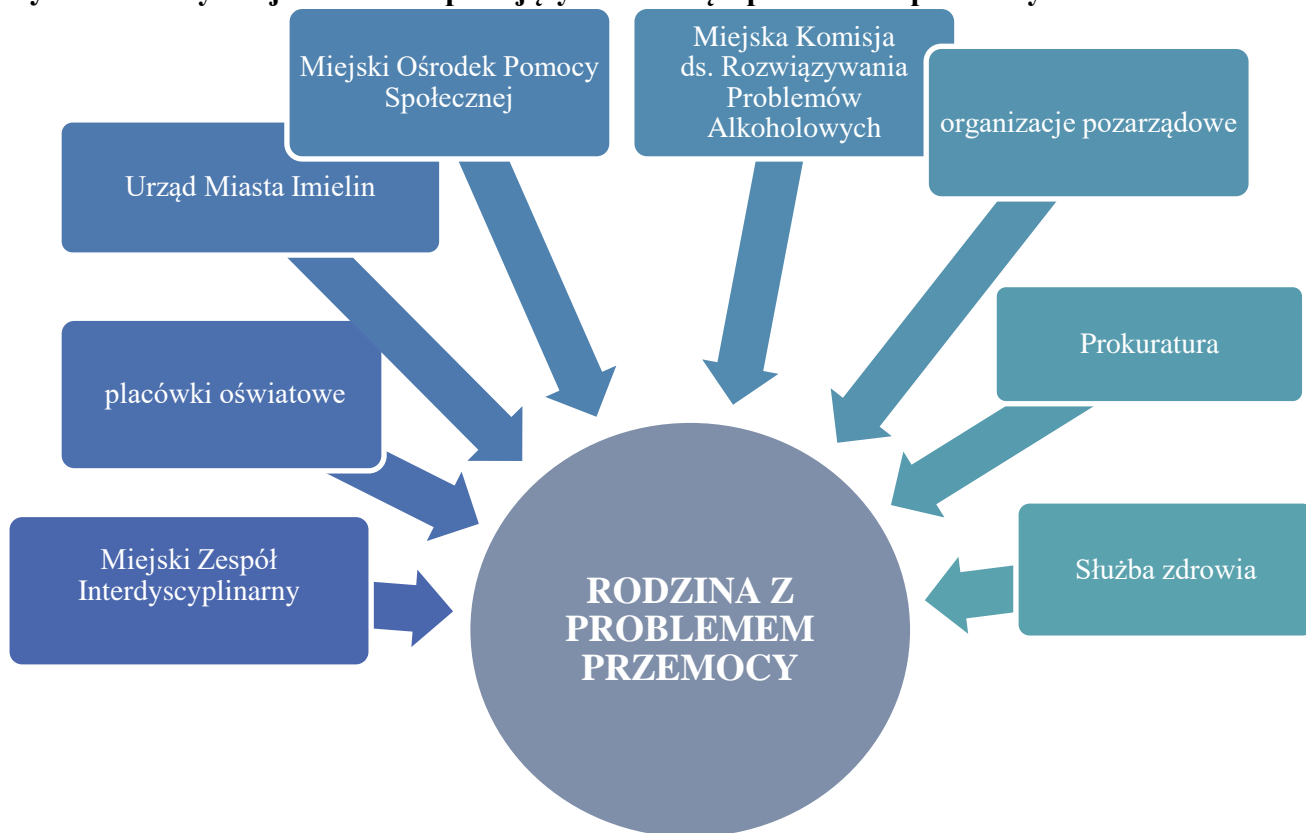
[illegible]

Miejski Ośrodek Pomocy Społecznej

Miejska Komisja ds. Rozwiązywania Problemów Alkoholowych

Urząd Miasta Imielin

organizacje pozarządowe

placówki oświatowe

Prokuratura

Miejski Zespół Interdyscyplinarny

Służba zdrowia

RODZINA Z PROBLEMEM PRZEMOCY